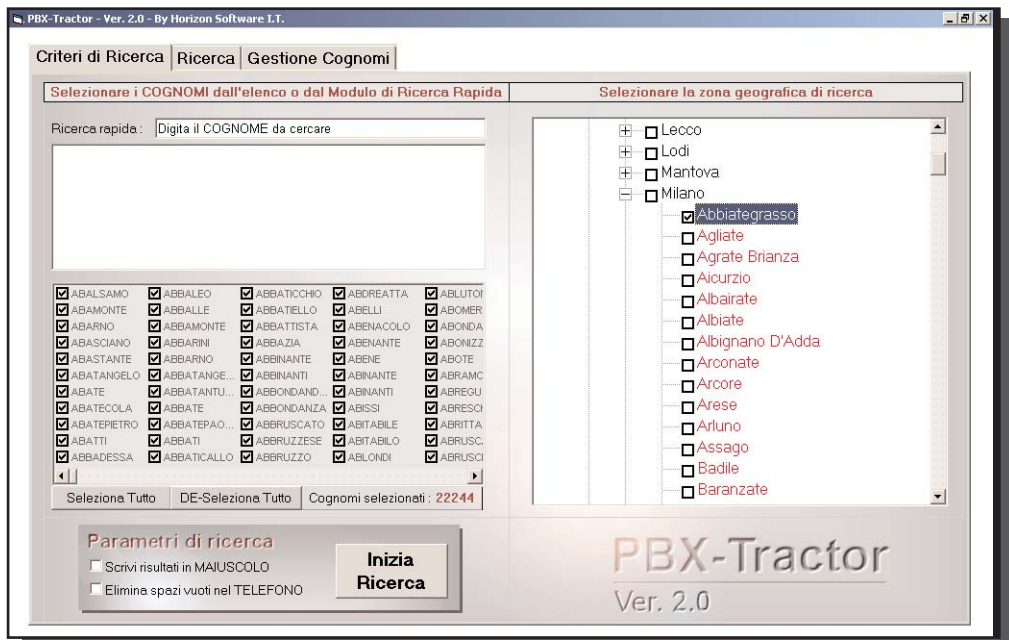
PBX-Tractor - Ver. 2.0 - By Horizon Software I.T.

Criteri di Ricerca | Ricerca | Gestione Cognomi

Selezionare i COGNOMI dall'elenco o dal Modulo di Ricerca Rapida

Selezionare la zona geografica di ricerca

Ricerca rapida : Digita il COGNOME da cercare

| | | | | |
|---|---|---|---|---|
| ABALSAMO | ABBALEO | ABBATICCHIO | ABDREATTA | ABLUTO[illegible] |
| ABAMONTE | ABBALLE | ABBATIELLO | ABELLI | ABOMER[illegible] |
| ABARNO | ABBAMONTE | ABBATTISTA | ABENACOLO | ABONDA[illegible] |
| ABASCIANO | ABBARINI | ABBAZIA | ABENANTE | ABONIZZ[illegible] |
| ABASTANTE | ABBARNO | ABBINANTE | ABENE | ABOTE |
| ABATANGELO | ABBATANGE... | ABBINANTI | ABINANTE | ABRAMO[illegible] |
| ABATE | ABBATANTU... | ABBONDAND... | ABINANTI | ABREGU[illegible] |
| ABATECOLA | ABBATE | ABBONDANZA | ABISSI | ABRESC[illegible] |
| ABATEPIETRO | ABBATEPAO... | ABBRUSCATO | ABITABILE | ABRITTA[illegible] |
| ABATTI | ABBATI | ABBRUZZESE | ABITABILO | ABRUSC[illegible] |
| ABBADESSA | ABBATICALLO | ABBRUZZO | ABLONDI | ABRUSC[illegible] |

Seleziona Tutto | DE-Seleziona Tutto | Cognomi selezionati : 22244

Lecco
Lodi
Mantova
Milano
Abbiategrasso
Agliate
Agrate Brianza
Aicurzio
Albairate
Albiate
Albignano D'Adda
Arconate
Arcore
Arese
Arluno
Assago
Badile
Baranzate

Parametri di ricerca
Scrivi risultati in MAIUSCOLO
Elimina spazi vuoti nel TELEFONO

Inizia Ricerca

PBX-Tractor
Ver. 2.0